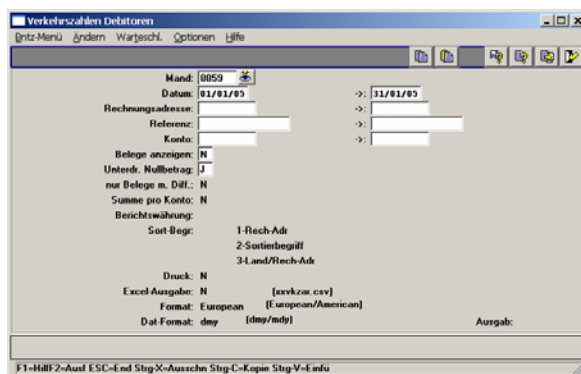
Verkehrszahlen Debitoren

Bntz-Menü Ändern Warteschl. Optionen Hilfe

Mand: 0059

Datum: 01/01/05 ->: 31/01/05

Rechnungsadresse: ->:

Referenz: ->:

Konto: ->:

Belege anzeigen: N

Unterdr. Nullbetrag: J

nur Belege m. Diff.: N

Summe pro Konto: N

Berichtswährung:

Sort-Begr: 1-Rech-Adr

2-Sortierbegriff

3-Land/Rech-Adr

Druck: N

Excel-Ausgabe: N (xxvkzar.csv)

Format: European (European/American)

Dat-Format: dmy (dmy/mdy)

Ausgab:

F1=Hilf F2=Ausf ESC=End Strg-X=Ausschn Strg-C=Kopie Strg-V=Einfü